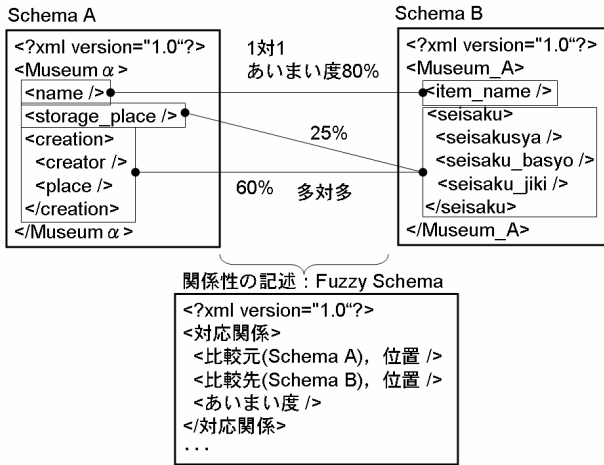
Schema A

<?xml version="1.0"?>
<Museum α >
<name />
<storage_place />
<creation>
<creator />
<place />
</creation>
</Museum α >

1対1
あいまい度80%

25%

60%

多対多

Schema B

<?xml version="1.0"?>
<Museum_A>
<item_name />
<seisaku>
<seisakusya />
<seisaku_basyo />
<seisaku_jiki />
</seisaku>
</Museum_A>

関係性の記述：Fuzzy Schema

<?xml version="1.0"?>
<対応関係>
<比較元(Schema A), 位置 />
<比較先(Schema B), 位置 />
<あいまい度 />
</対応関係>
...